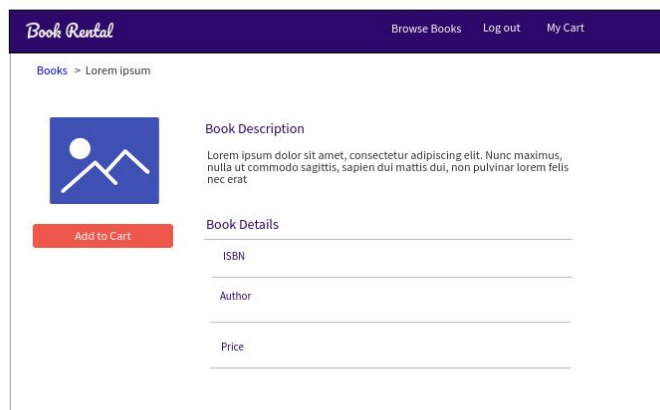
Book Rental

Browse Books Log out My Cart

Books > Lorem ipsum

Book Description

Lorem ipsum dolor sit amet, consectetur adipiscing elit. Nunc maximus, nulla ut commodo sagittis, sapien dui mattis dui, non pulvinar lorem felis nec erat

Add to Cart

Book Details

ISBN

Author

Price